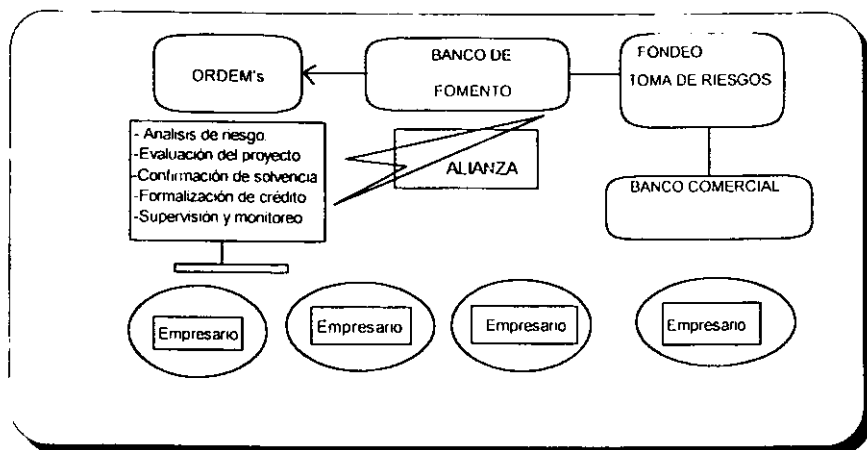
ORDEM's

BANCO DE FOMENTO

FONDEO
TOMA DE RIESGOS

- Analisis de riesgo.
-Evaluación del proyecto
-Confirmación de solvencia
-Formalización de crédito
-Supervisión y monitoreo

ALIANZA

BANCO COMERCIAL

Empresario

Empresario

Empresario

Empresario